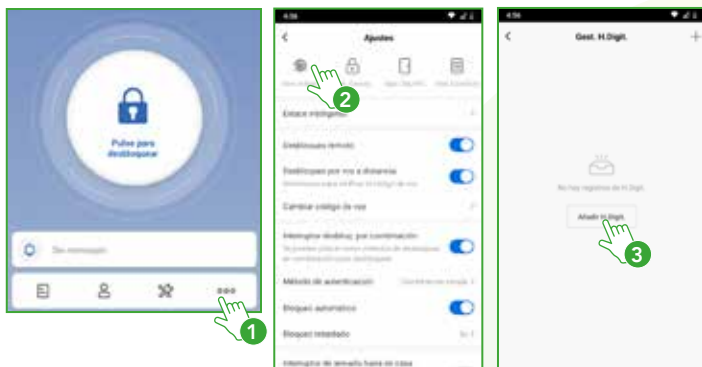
Pulse para desbloquear

Sin mensajes

1

4:56

Ajustes

2

Enlace inteligente

Desbloqueo remoto

Desbloqueo por voz a distancia

Cambiar código de voz

Interruptor desbloq. por combinación

Método de autenticación

Bloqueo automático

Bloqueo retardado

Interruptor de sensaño hacia en casa

4:56

Gest. H.Digit.

No hay registros de H.Digit.

Añadir H.Digit.

3